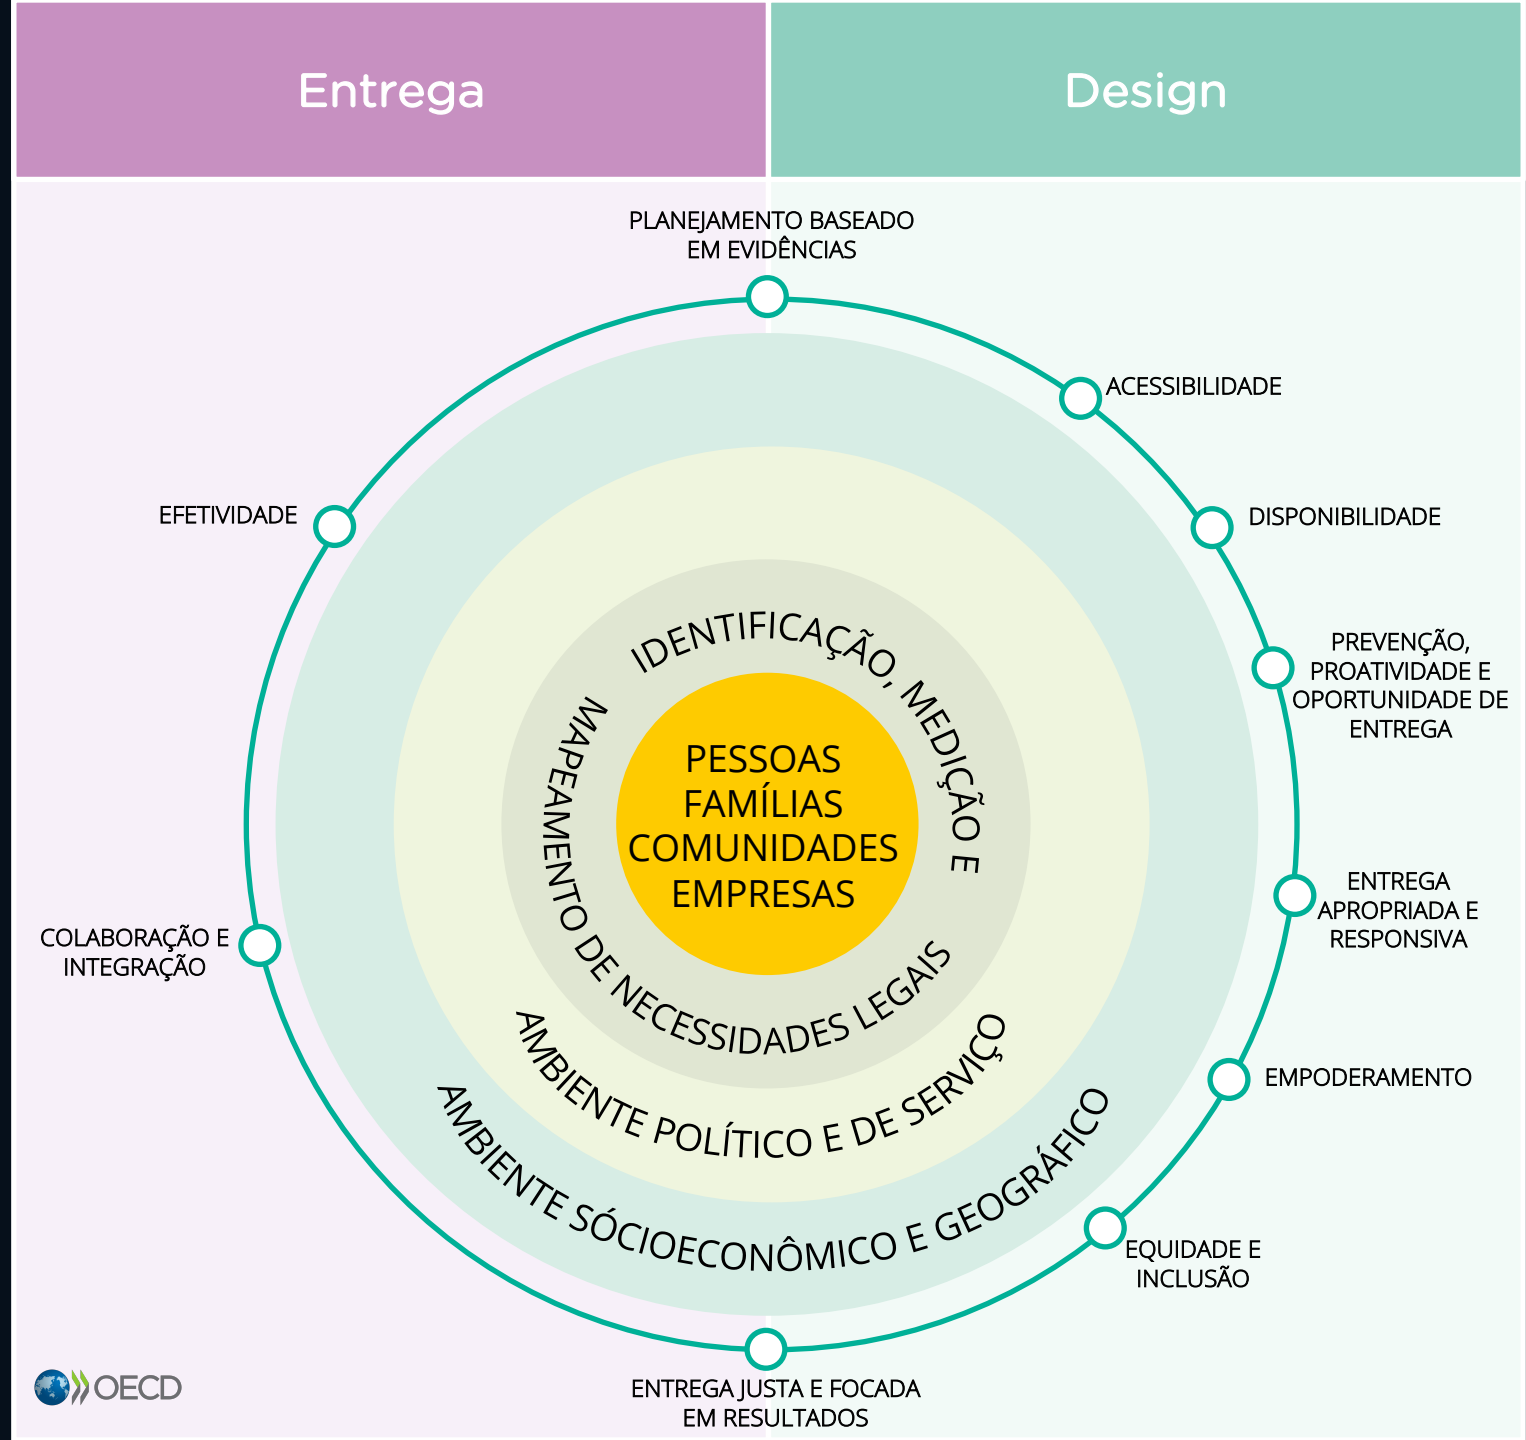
Entrega

Design

PLANEJAMENTO BASEADO EM EVIDÊNCIAS

ACESSIBILIDADE

EFETIVIDADE

DISPONIBILIDADE

PREVENÇÃO, PROATIVIDADE E OPORTUNIDADE DE ENTREGA

IDENTIFICAÇÃO, MEDIÇÃO E MAPEAMENTO DE NECESSIDADES LEGAIS

PESSOAS
FAMÍLIAS
COMUNIDADES
EMPRESAS

ENTREGA APROPRIADA E RESPONSIVA

COLABORAÇÃO E INTEGRAÇÃO

AMBIENTE POLÍTICO E DE SERVIÇO

EMPODERAMENTO

AMBIENTE SÓCIOECONÔMICO E GEOGRÁFICO

EQUIDADE E INCLUSÃO

OECD

ENTREGA JUSTA E FOCADA EM RESULTADOS